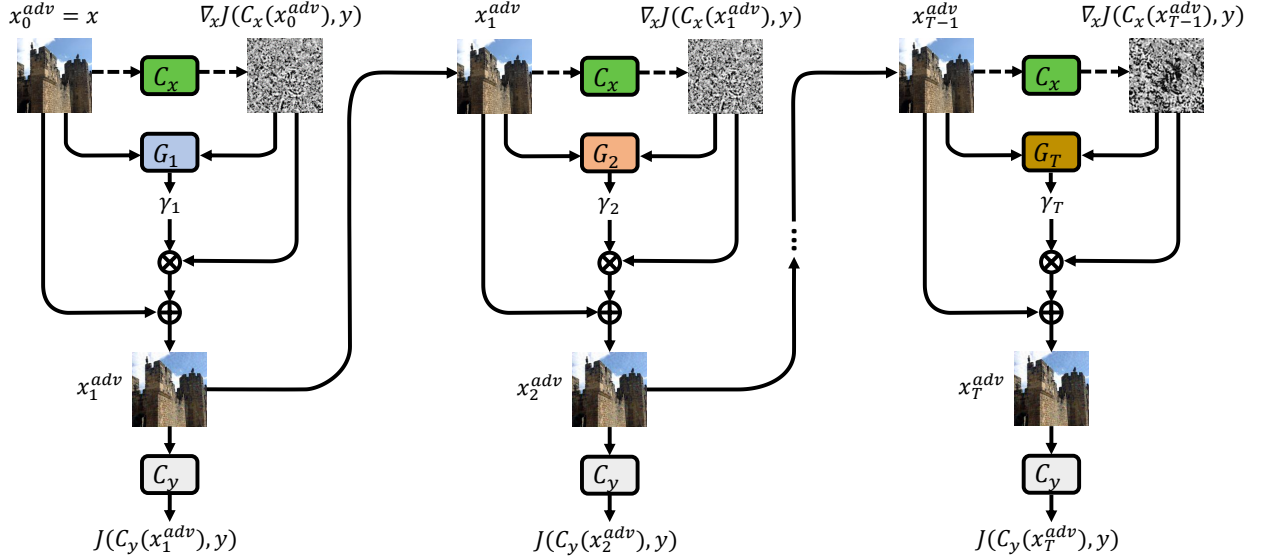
$x_0^{adv} = x$

$\nabla_x J(C_x(x_0^{adv}), y)$

$C_x$

$G_1$

$\gamma_1$

$\otimes$

$\oplus$

$x_1^{adv}$

$C_y$

$J(C_y(x_1^{adv}), y)$

$x_1^{adv}$

$\nabla_x J(C_x(x_1^{adv}), y)$

$C_x$

$G_2$

$\gamma_2$

$\otimes$

$\oplus$

$x_2^{adv}$

$C_y$

$J(C_y(x_2^{adv}), y)$

$x_{T-1}^{adv}$

$\nabla_x J(C_x(x_{T-1}^{adv}), y)$

$C_x$

$G_T$

$\gamma_T$

$\otimes$

$\oplus$

$x_T^{adv}$

$C_y$

$J(C_y(x_T^{adv}), y)$